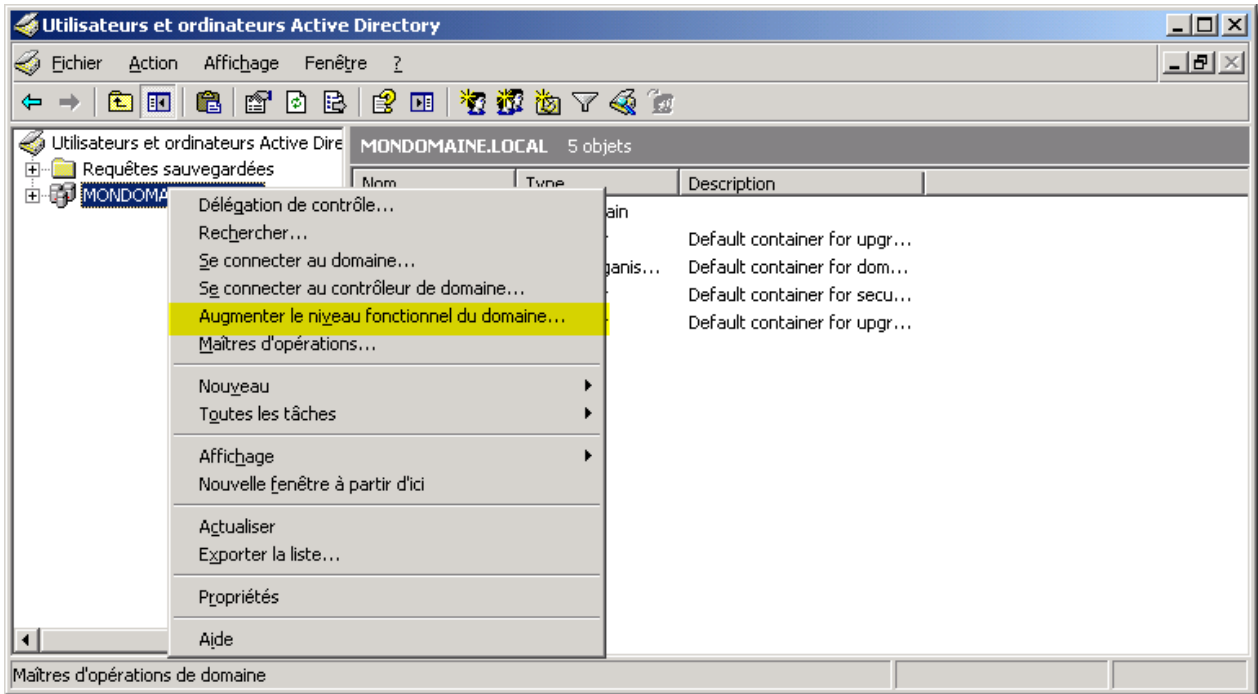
Utilisateurs et ordinateurs Active Directory

Fichier Action Affichage Fenêtre ?

Utilisateurs et ordinateurs Active Dire
Requêtes sauvegardées
MONDOMA

MONDOMAINE.LOCAL 5 objets

| Nom | Type | Description |
|---|---|---|
| | ain | |
| | | Default container for upgr... |
| | ganis... | Default container for dom... |
| | | Default container for secu... |
| | | Default container for upgr... |

Délégation de contrôle...
Rechercher...
Se connecter au domaine...
Se connecter au contrôleur de domaine...
Augmenter le niveau fonctionnel du domaine...
Maîtres d'opérations...

Nouveau
Toutes les tâches

Affichage
Nouvelle fenêtre à partir d'ici

Actualiser
Exporter la liste...

Propriétés

Aide

Maîtres d'opérations de domaine